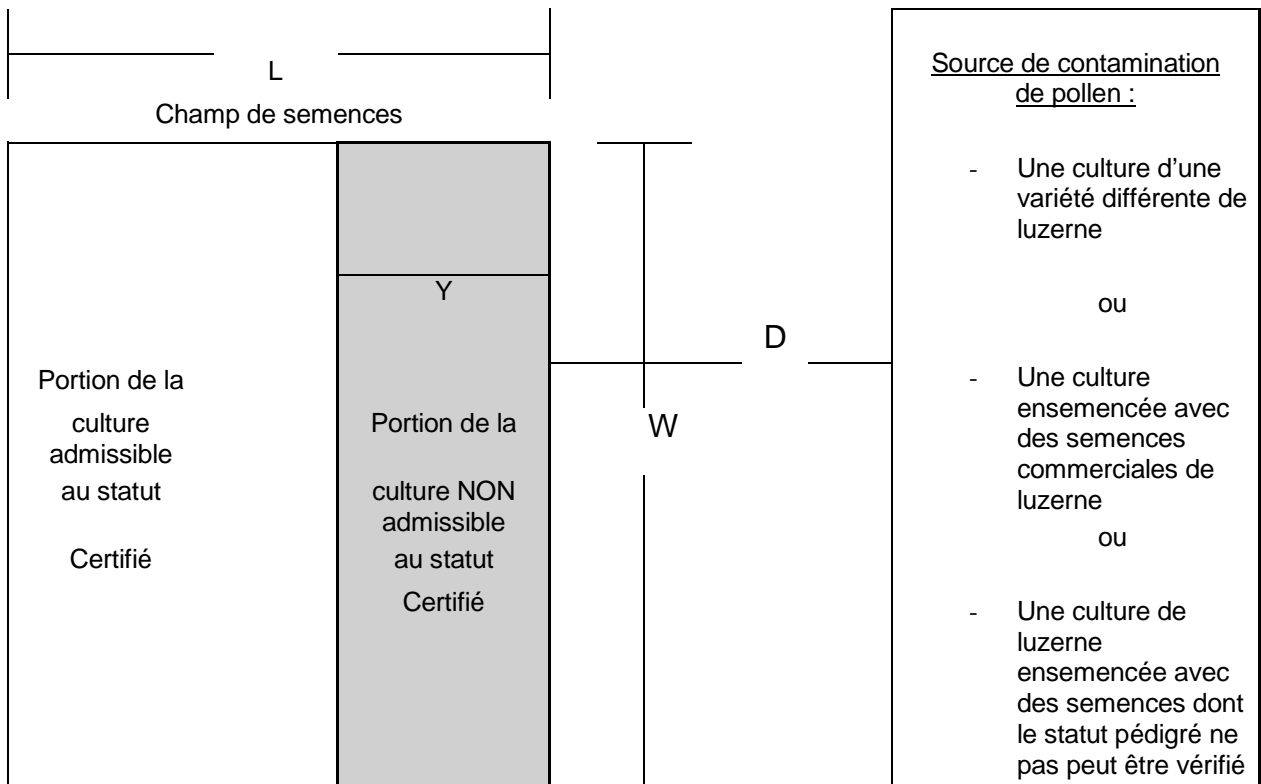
L

Champ de semences

Y

Portion de la culture admissible au statut Certifié

Portion de la culture NON admissible au statut Certifié

W

D

Source de contamination de pollen :

- Une culture d'une variété différente de luzerne

ou

- Une culture ensemencée avec des semences commerciales de luzerne

ou

- Une culture de luzerne ensemencée avec des semences dont le statut pédigré ne pas peut être vérifié